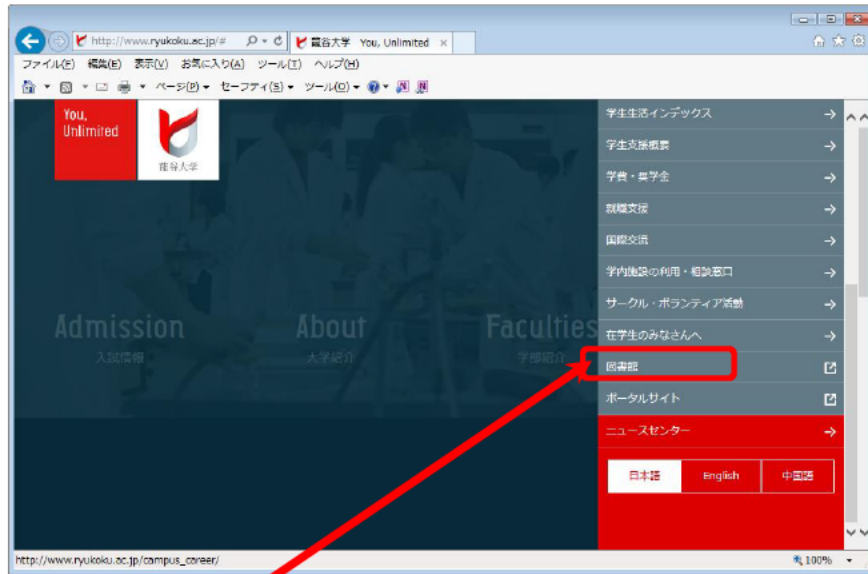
http://www.ryukoku.ac.jp/#
龍谷大学 You, Unlimited ×
ファイル(F) 編集(E) 表示(V) お気に入り(A) ツール(T) ヘルプ(H)
ページ(P) ▾ セーフティ(S) ▾ ツール(O) ▾

You, Unlimited
龍谷大学

Admission
入試情報

About
大学紹介

Faculties
学部紹介

学生生活インデックス →
学生支援概要 →
学費・奨学金 →
就職支援 →
国際交流 →
学内施設の利用・相談窓口 →
サークル・ボランティア活動 →
在学生のみなさんへ →
図書館
ポータルサイト
ニュースセンター →

日本語 English 中国語

http://www.ryukoku.ac.jp/campus_career/
100%